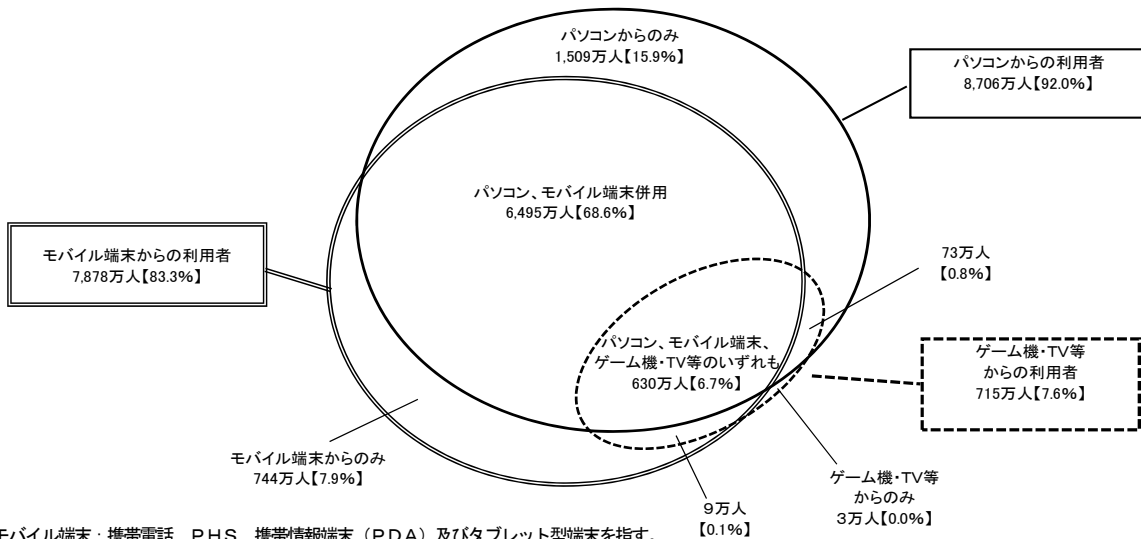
パソコンからのみ
1,509万人【15.9%】

パソコンからの利用者
8,706万人【92.0%】

パソコン、モバイル端末併用
6,495万人【68.6%】

モバイル端末からの利用者
7,878万人【83.3%】

73万人
【0.8%】

パソコン、モバイル端末、
ゲーム機・TV等のいずれも
630万人【6.7%】

ゲーム機・TV等
からの利用者
715万人【7.6%】

モバイル端末からのみ
744万人【7.9%】

ゲーム機・TV等
からのみ
3万人【0.0%】

9万人
【0.1%】

モバイル端末：携帯電話、PHS、携帯情報端末（PDA）及びタブレット型端末を指す。